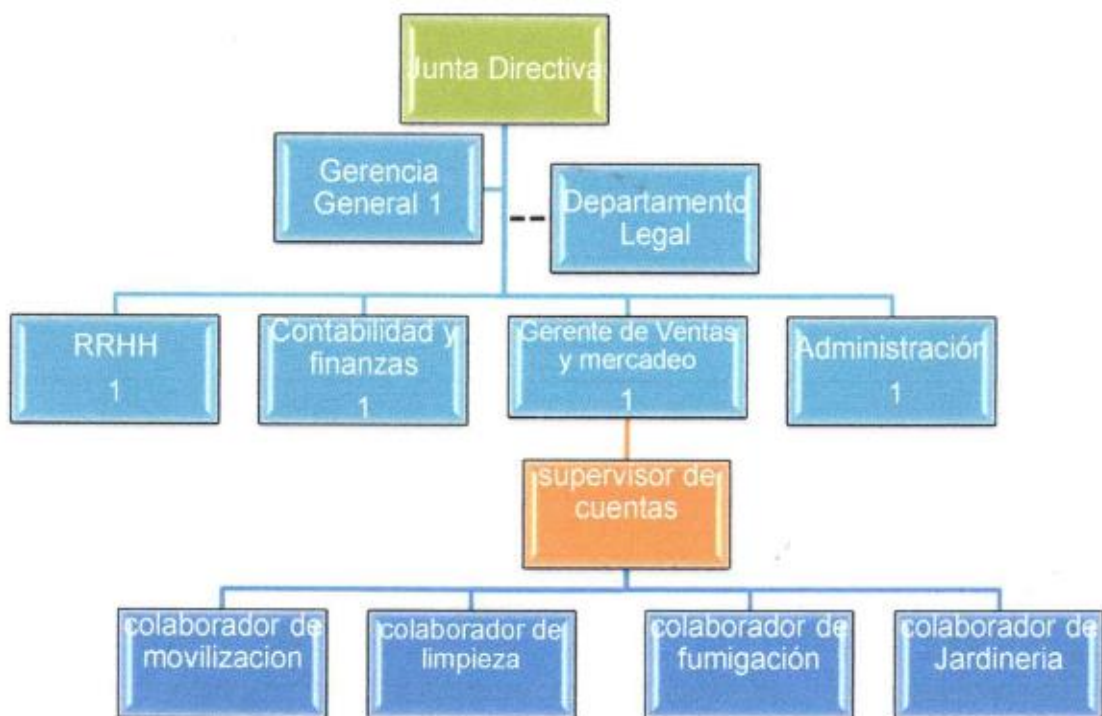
Junta Directiva

Gerencia General 1

Departamento Legal

RRHH 1

Contabilidad y finanzas 1

Gerente de Ventas y mercadeo 1

Administración 1

supervisor de cuentas

colaborador de movilizacion

colaborador de limpieza

colaborador de fumigación

colaborador de Jardineria